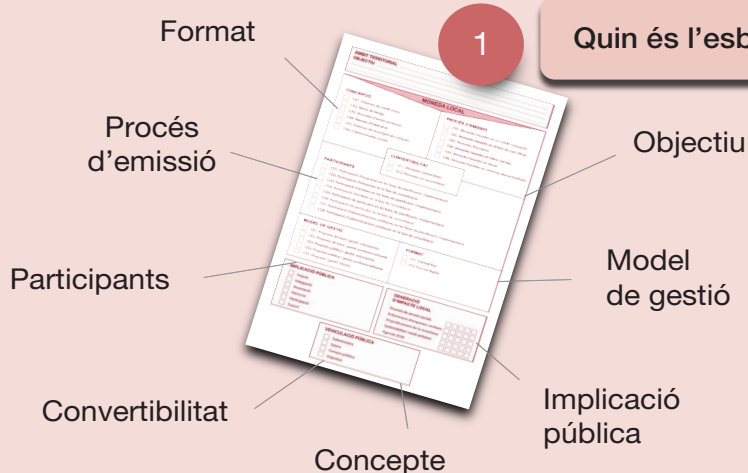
Format

1

Quin és l'esb

Procés d'emissió

Objectiu

Participants

Model de gestió

Convertibilitat

Implicació pública

Concepte

ÀMBIT TERRITORIAL
OBJECTIU

MONEDA LOCAL

CONCEPTE

PROCÉS D'EMISSIÓ

PARTICIPANTS

CONVERTIBILITAT

MODEL DE GESTIÓ

FORMAT

IMPLICACIÓ PÚBLICA

GENERACIÓ D'IMPACTE LOCAL

VINCULACIÓ PÚBLICA